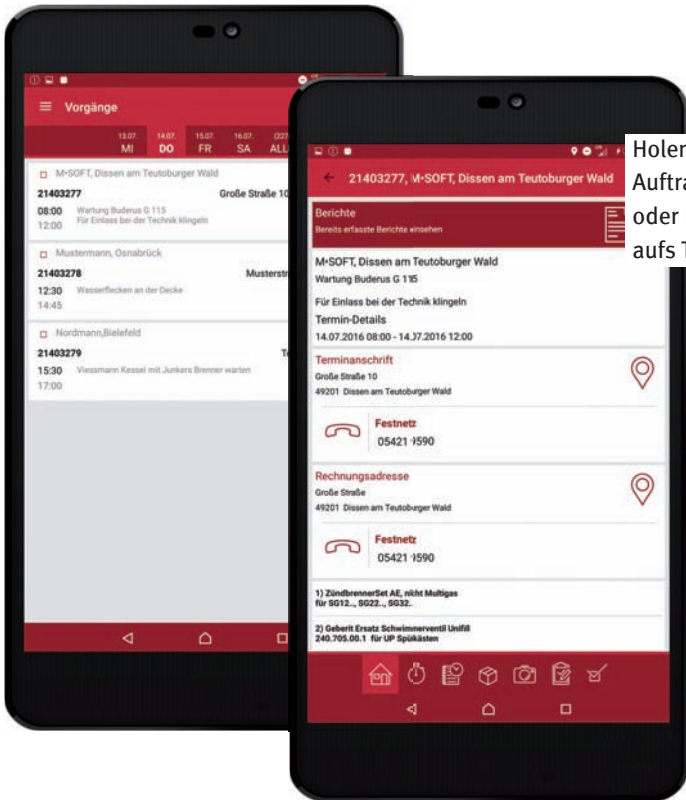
Vorgänge

13.07. MI | 14.07. DO | 15.07. FR | 16.07. SA | (22) ALL

M-SOFT, Dissen am Teutoburger Wald
21403277 Große Straße 10
08:00 Wartung Buderus G 115
12:00 Für Einlass bei der Technik klingeln

Mustermann, Osnabrück
21403278 Musterstr
12:30 Wasserflecken an der Decke
14:45

Nordmann,Bielefeld
21403279 T
15:30 Viessmann Kessel mit Junkers Brenner warten
17:00

21403277, M-SOFT, Dissen am Teutoburger Wald

Berichte
Bereits erfasste Berichte einsehen

M-SOFT, Dissen am Teutoburger Wald
Wartung Buderus G 115
Für Einlass bei der Technik klingeln
Termin-Details
14.07.2016 08:00 - 14.07.2016 12:00

Terminanschrift
Große Straße 10
49201 Dissen am Teutoburger Wald

Festnetz
05421 -1590

Rechnungsadresse
Große Straße
49201 Dissen am Teutoburger Wald

Festnetz
05421 -1590

1) ZündbrennerSet AE, nicht Multigas für SG12.., SG22.., SG32..

2) Geberit Ersatz Schwimmerventil Unifill 240.705.00.1 für UP Spükästen

Holer
Auftr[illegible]
oder
aufs T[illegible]